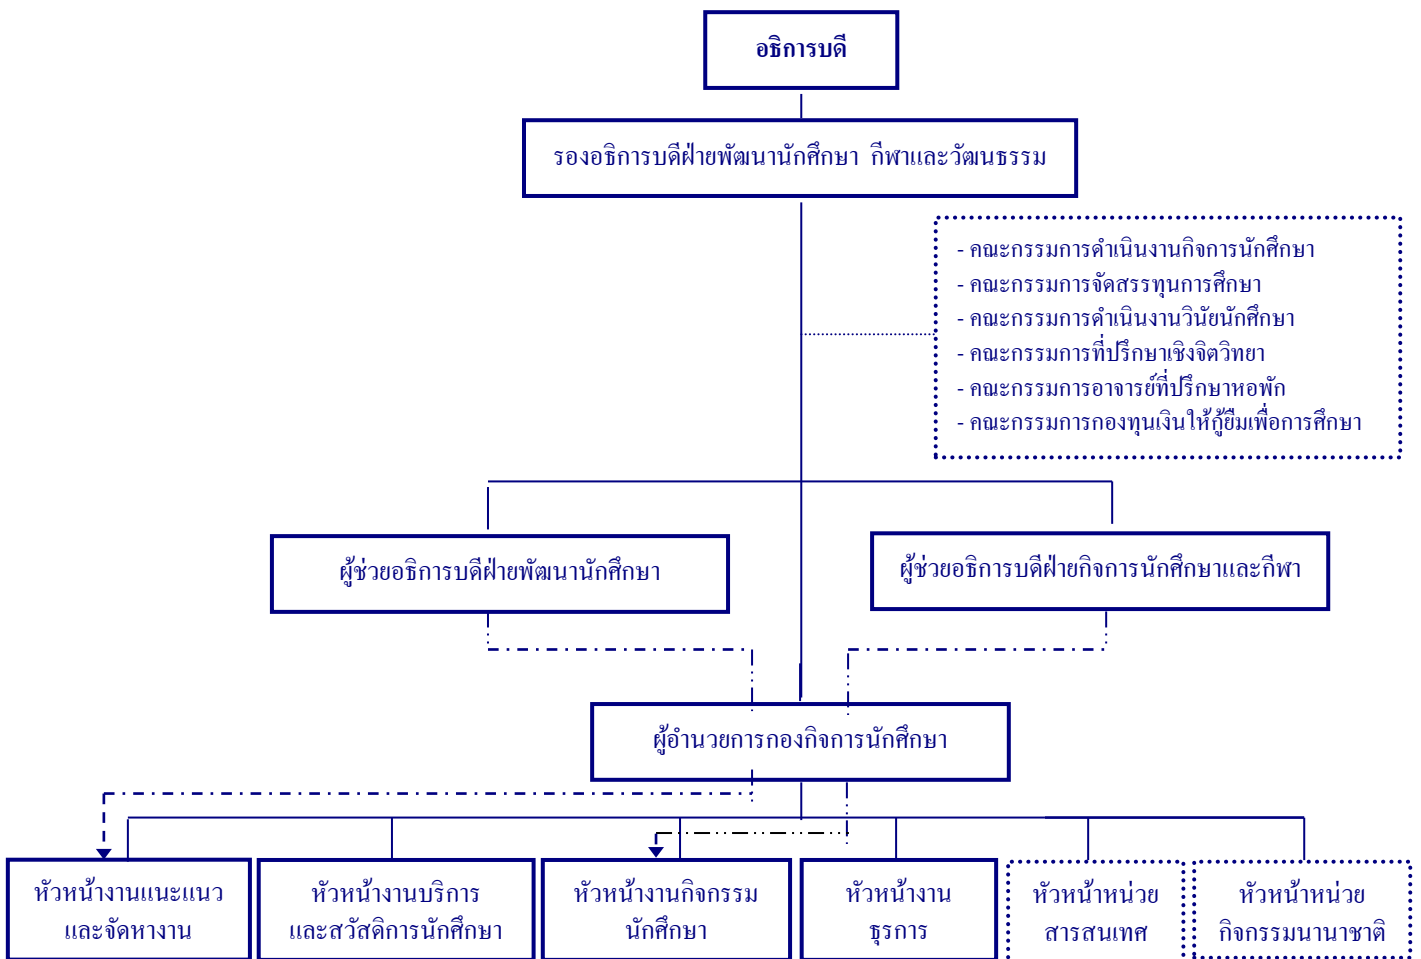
อธิการบดี

รองอธิการบดีฝ่ายพัฒนานักศึกษา กีฬาและวัฒนธรรม

- คณะกรรมการดำเนินงานกิจการนักศึกษา
- คณะกรรมการจัดสรรทุนการศึกษา
- คณะกรรมการดำเนินงานวินัยนักศึกษา
- คณะกรรมการที่ปรึกษาเชิงจิตวิทยา
- คณะกรรมการอาจารย์ที่ปรึกษาหอพัก
- คณะกรรมการกองทุนเงินให้กู้ยืมเพื่อการศึกษา

ผู้ช่วยอธิการบดีฝ่ายพัฒนานักศึกษา

ผู้ช่วยอธิการบดีฝ่ายกิจการนักศึกษาและกีฬา

ผู้อำนวยการกองกิจการนักศึกษา

หัวหน้างานแนะแนว และจัดหางาน

หัวหน้างานบริการ และสวัสดิการนักศึกษา

หัวหน้างานกิจกรรม นักศึกษา

หัวหน้างาน ธุรการ

หัวหน้าหน่วย สารสนเทศ

หัวหน้าหน่วย กิจกรรมนานาชาติ